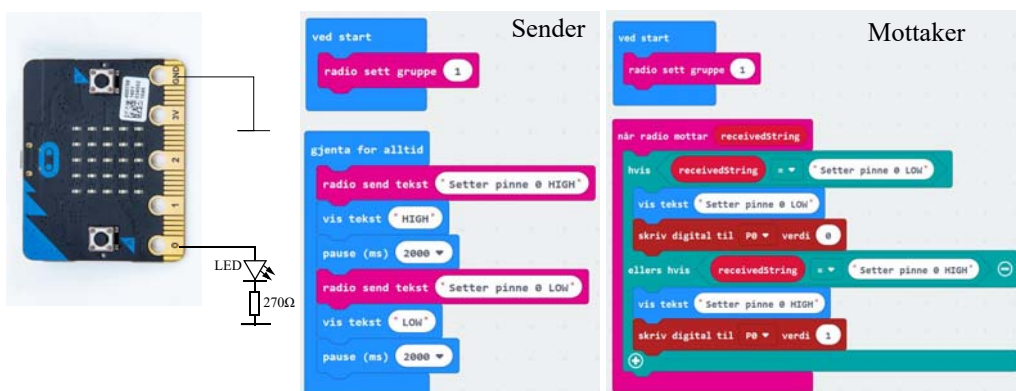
GND
3V
2
1
0
LED
270Ω

Sender

ved start
radio sett gruppe 1

gjenta for alltid
radio send tekst "Setter pinne 0 HIGH"
vis tekst "HIGH"
pause (ms) 2000
radio send tekst "Setter pinne 0 LOW"
vis tekst "LOW"
pause (ms) 2000

Mottaker

ved start
radio sett gruppe 1

når radio mottar receivedString
hvis receivedString = "Setter pinne 0 LOW"
vis tekst "Setter pinne 0 LOW"
skriv digital til P0 verdi 0
ellers hvis receivedString = "Setter pinne 0 HIGH"
vis tekst "Setter pinne 0 HIGH"
skriv digital til P0 verdi 1